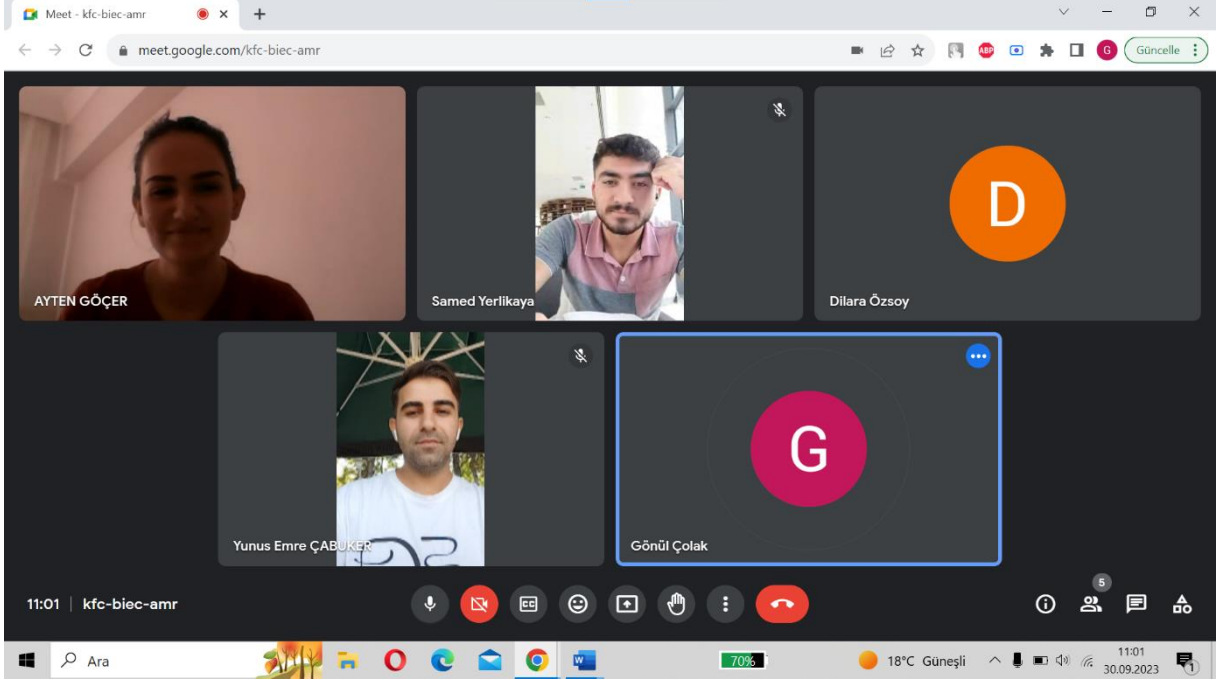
Meet - kfc-biec-amr

meet.google.com/kfc-biec-amr

Güncelle

AYTEN GÖÇER

Samed Yerlikaya

D

Dilara Özsoy

Yunus Emre ÇABUKER

G

Gönül Çolak

11:01 | kfc-biec-amr

5

Ara

70%

18°C Güneşli

11:01
30.09.2023